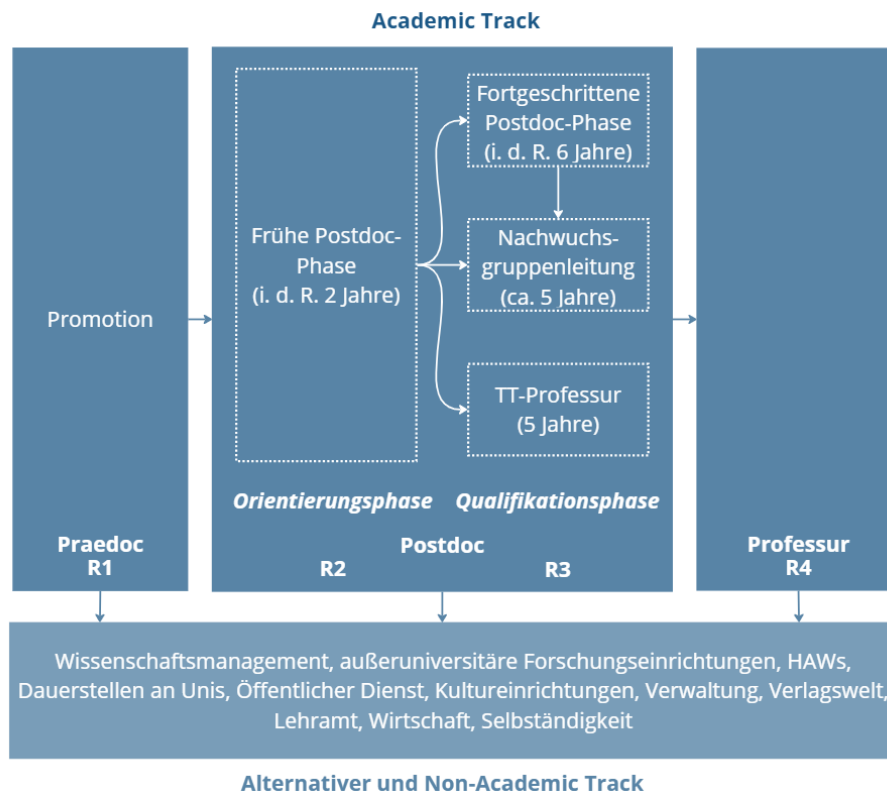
Academic Track

Promotion

Praedoc
R1

Frühe Postdoc-Phase
(i. d. R. 2 Jahre)

Fortgeschrittene Postdoc-Phase
(i. d. R. 6 Jahre)

Nachwuchsgruppenleitung
(ca. 5 Jahre)

TT-Professur
(5 Jahre)

*Orientierungsphase*

*Qualifikationsphase*

Postdoc

R2

R3

Professur
R4

Wissenschaftsmanagement, außeruniversitäre Forschungseinrichtungen, HAWs, Dauerstellen an Unis, Öffentlicher Dienst, Kultureinrichtungen, Verwaltung, Verlagswelt, Lehramt, Wirtschaft, Selbständigkeit

Alternativer und Non-Academic Track